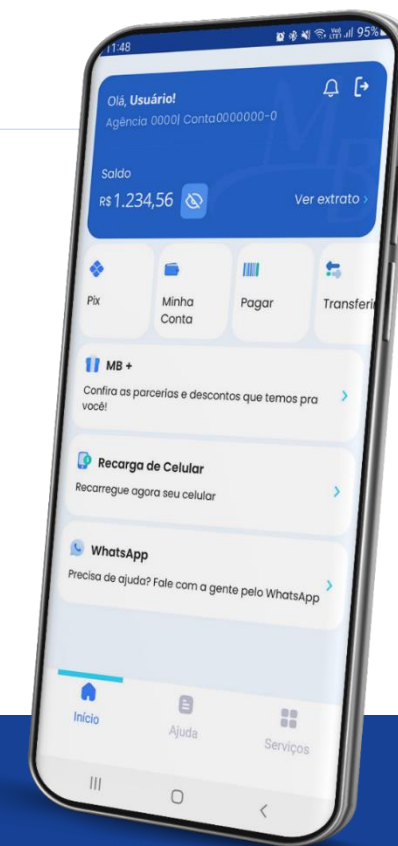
11:48

95%

Olá, Usuário!
Agência 0000| Conta000000-0

Saldo
R$ 1.234,56

Ver extrato >

Pix

Minha Conta

Pagar

Transferi

MB +
Confira as parcerias e descontos que temos pra você!

Recarga de Celular
Recarregue agora seu celular

WhatsApp
Precisa de ajuda? Fale com a gente pelo WhatsApp

Início

Ajuda

Serviços